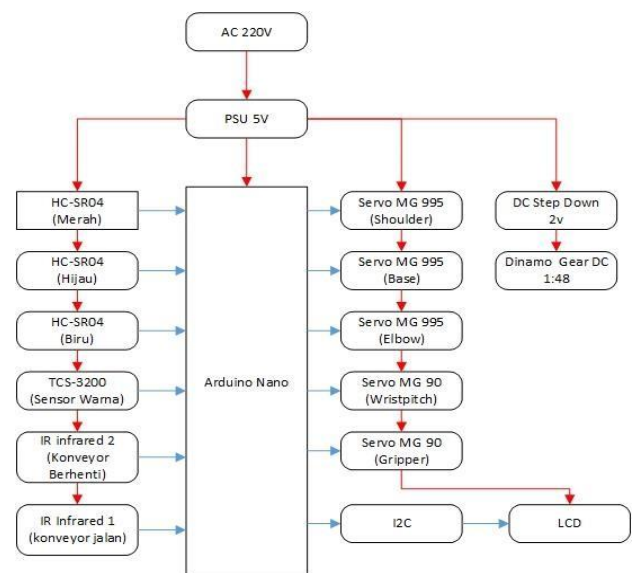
AC 220V

PSU 5V

HC-SR04
(Merah)

HC-SR04
(Hijau)

HC-SR04
(Biru)

TCS-3200
(Sensor Warna)

IR infrared 2
(Konveyor Berhenti)

IR Infrared 1
(konveyor jalan)

Arduino Nano

Servo MG 995
(Shoulder)

Servo MG 995
(Base)

Servo MG 995
(Elbow)

Servo MG 90
(Wristpitch)

Servo MG 90
(Gripper)

I2C

LCD

DC Step Down
2v

Dinamo Gear DC
1:48